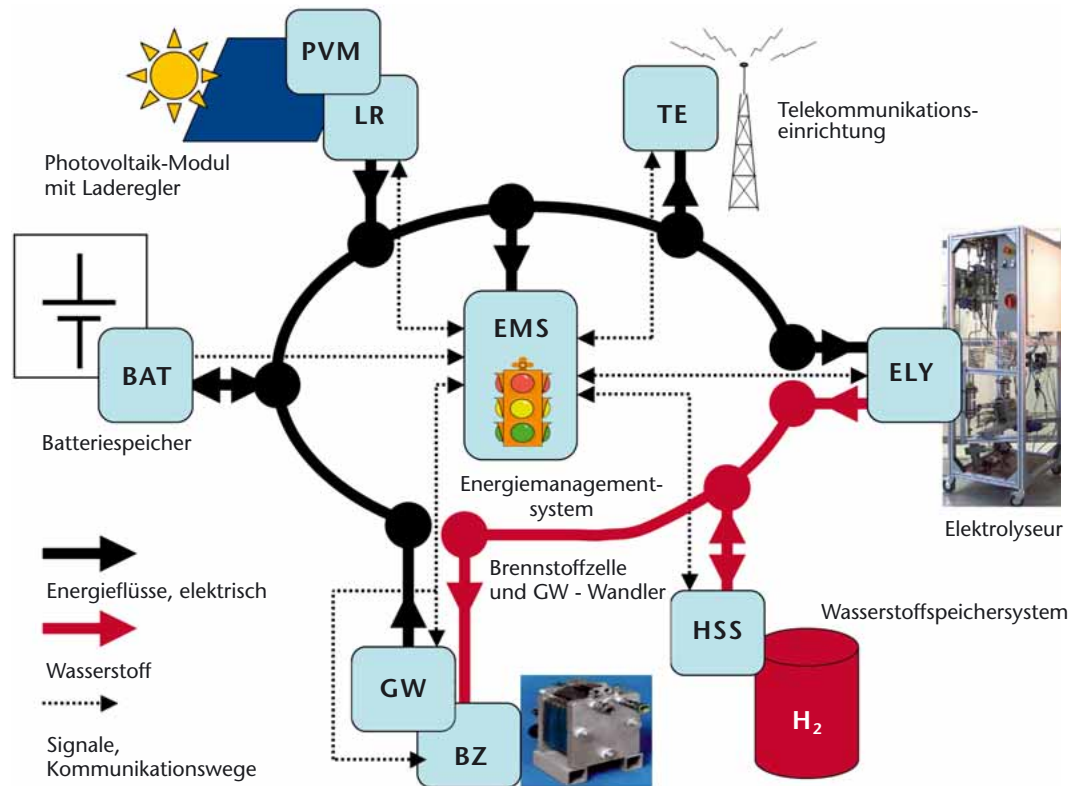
PVM

LR

Photovoltaik-Modul mit Laderegler

TE

Telekommunikations-einrichtung

BAT

Batteriespeicher

EMS

Energiemanagement-system

ELY

Elektrolyseur

Energieflüsse, elektrisch

Wasserstoff

Signale, Kommunikationswege

Brennstoffzelle und GW - Wandler

HSS

Wasserstoffspeichersystem

GW

BZ

$H_2$